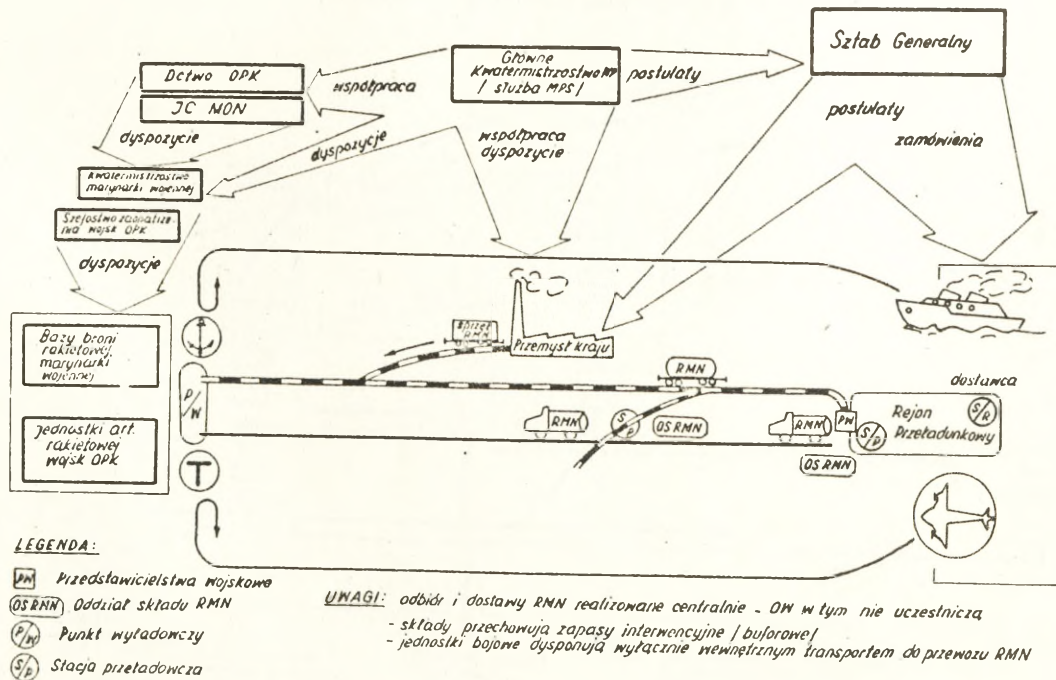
Sztab Generalny

Główne Kwatermistrzostwo WP / służba MPS /

postulaty

Dctwo OPK

JC MON

współpraca

dyspozycje

dyspozycje

współpraca dyspozycje

postulaty

zamówienia

Kwatermistrzostwo marynarki wojennej

Szefostwo zaopatrzenia wojsk OPK

dyspozycje

Bazy broni rakietowej marynarki wojennej

Jednostki art. rakietowej wojsk OPK

P/W

Sprzęt RMN

Przemysł kraju

RMN

dostawca

RMN

S/P

OS RMN

RMN

PW

Rejon Przeładunkowy

S/R

S/P

OS RMN

T

LEGENDA:

PW Przedstawicielstwa wojskowe

OS RMN Oddział składu RMN

P/W Punkt wyładowczy

S/P Stacja przeładowcza

UWAGI: odbiór i dostawy RMN realizowane centralnie - OW w tym nie uczestniczą
- składy przechowują zapasy interwencyjne / buforowe/
- jednostki bojowe dysponują wyłącznie wewnętrznym transportem do przewozu RMN